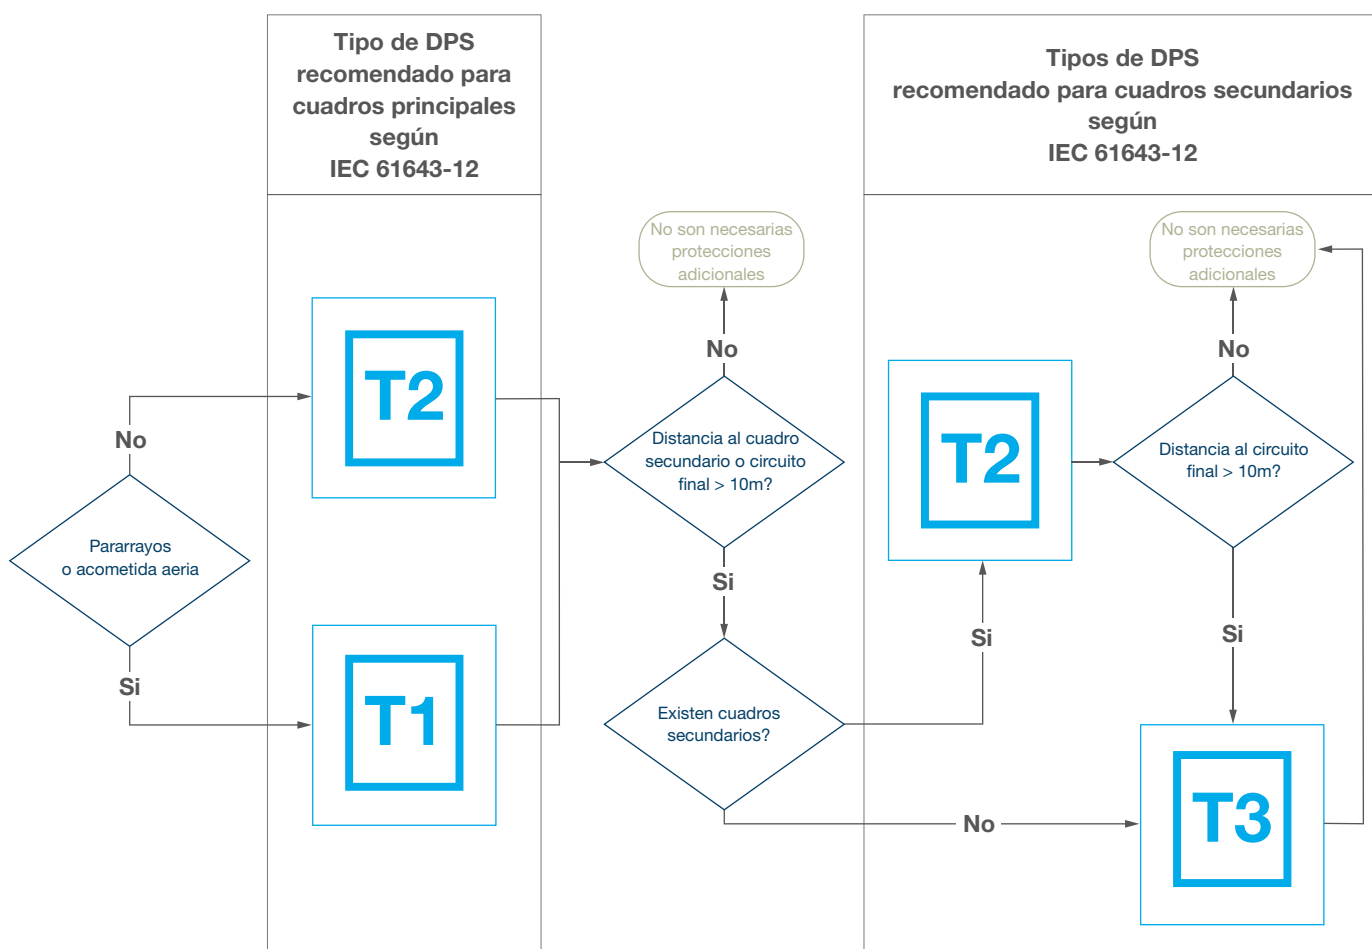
Tipo de DPS recomendado para cuadros principales según IEC 61643-12

Tipos de DPS recomendado para cuadros secundarios según IEC 61643-12

No son necesarias protecciones adicionales

No son necesarias protecciones adicionales

No

No

T2

No

Distancia al cuadro secundario o circuito final > 10m?

T2

Distancia al circuito final > 10m?

Pararrayos o acometida aeria

Si

Si

Si

Si

T1

Existen cuadros secundarios?

No

T3